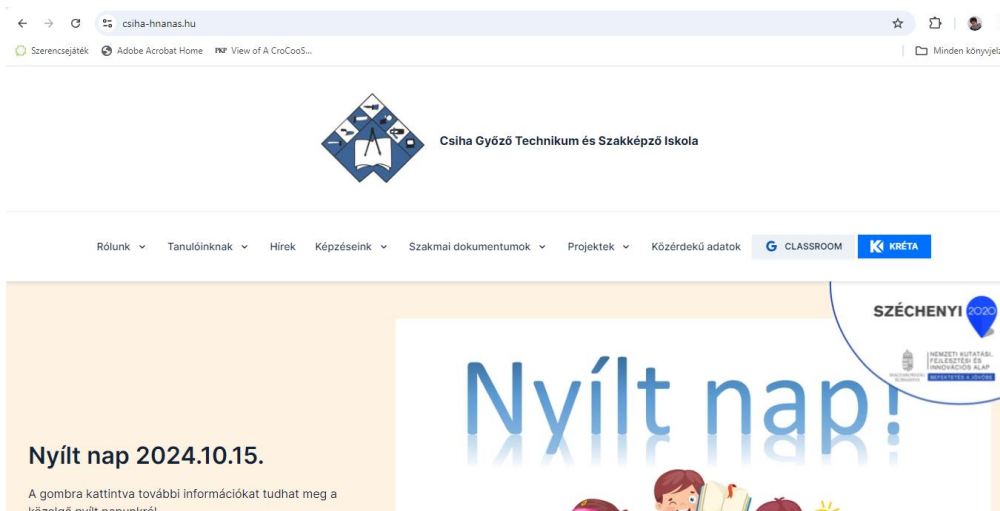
csiha-hnanas.hu

Szerencsejáték Adobe Acrobat Home PKP View of A CroCooS... Minden könyvjel

Csiha Győző Technikum és Szakképző Iskola

Rólunk Tanulóinknak Hírek Képzéseink Szakmai dokumentumok Projektek Közérdekű adatok CLASSROOM KRÉTA

SZÉCHENYI 2020

NEMZETI KUTATÁSI, FEJLESZTÉSI ÉS INNOVÁCIÓS ALAP
MAGYARORSZÁG KORMÁNYA
BEFEKTETÉS A JÖVŐBE

Nyílt nap!

Nyílt nap 2024.10.15.

A gombra kattintva további információkat tudhat meg a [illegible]